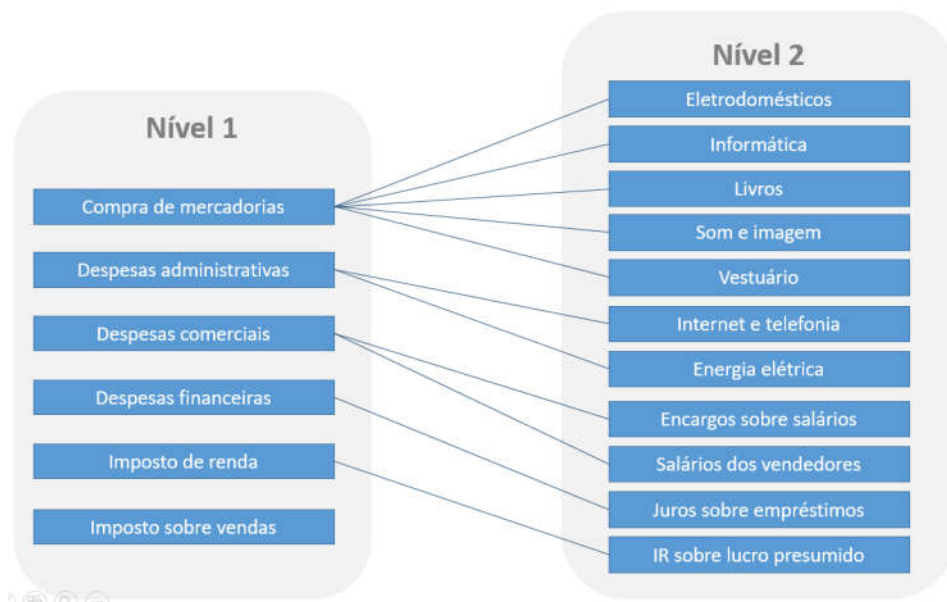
Nível 1

Compra de mercadorias

Despesas administrativas

Despesas comerciais

Despesas financeiras

Imposto de renda

Imposto sobre vendas

Nível 2

Eletrodomésticos

Informática

Livros

Som e imagem

Vestuário

Internet e telefonia

Energia elétrica

Encargos sobre salários

Salários dos vendedores

Juros sobre empréstimos

IR sobre lucro presumido